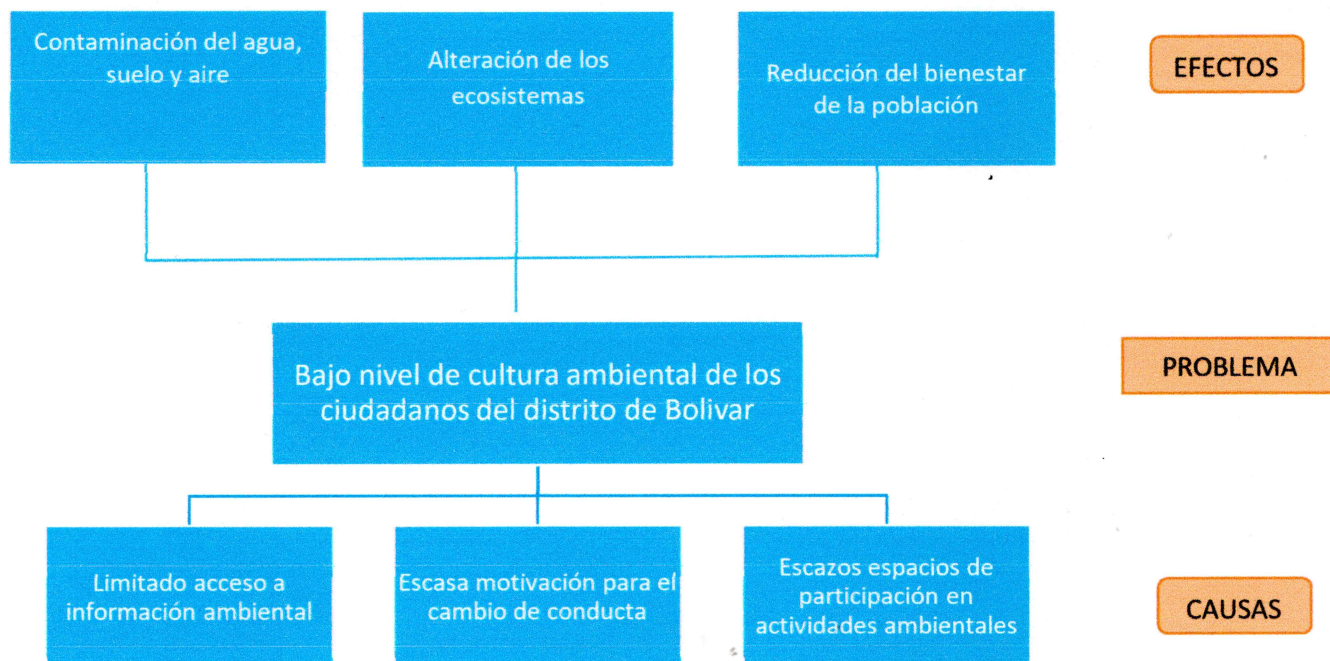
Contaminación del agua, suelo y aire

Alteración de los ecosistemas

Reducción del bienestar de la población

EFECTOS

Bajo nivel de cultura ambiental de los ciudadanos del distrito de Bolivar

PROBLEMA

Limitado acceso a información ambiental

Escasa motivación para el cambio de conducta

Escazos espacios de participación en actividades ambientales

CAUSAS